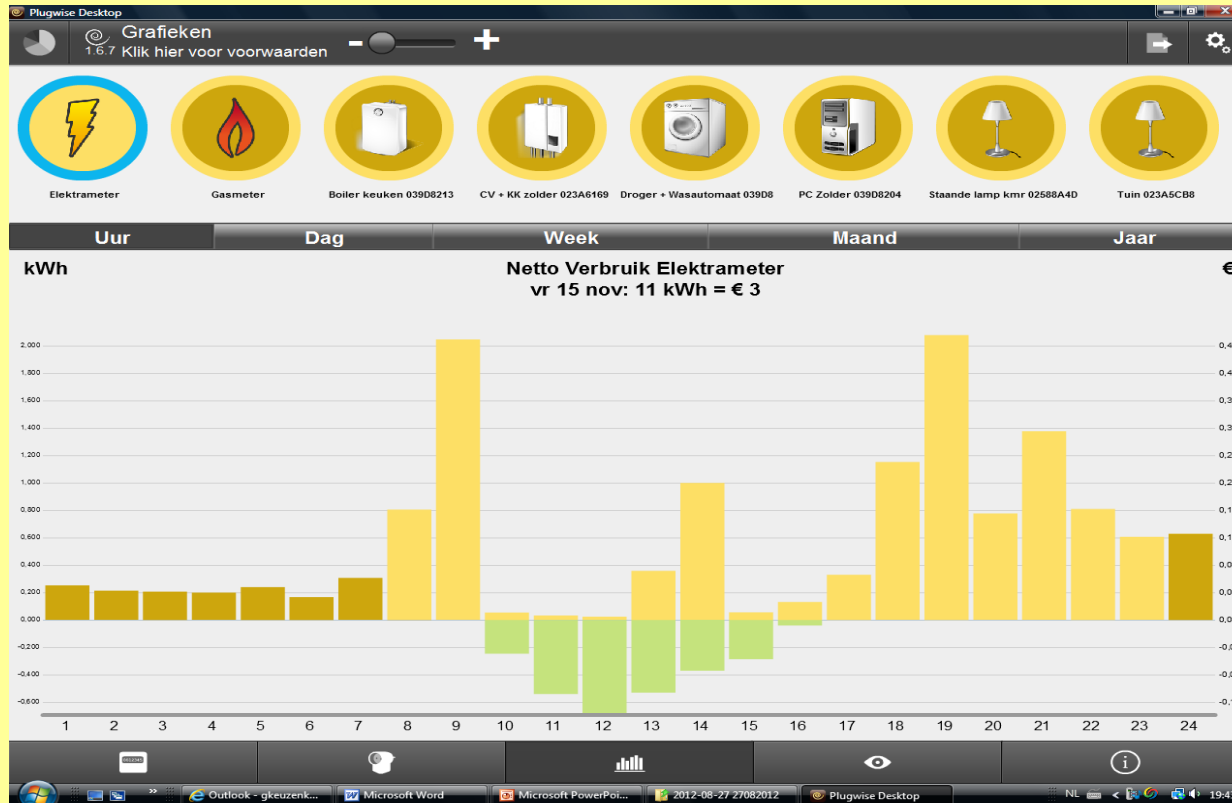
Plugwise Desktop

Grafieken
1.6.7 Klik hier voor voorwaarden

Elektrameter
Gasmeter
Boiler keuken 039D8213
CV + KK zolder 023A6169
Droger + Wasautomaat 039D8
PC Zolder 039D8204
Staande lamp kmr 02588A4D
Tuin 023A5CB8

Uur
Dag
Week
Maand
Jaar

kWh
Netto Verbruik Elektrameter
vr 15 nov: 11 kWh = € 3
€

2,000
1,800
1,600
1,400
1,200
1,000
0,800
0,600
0,400
0,200
0,000
-0,200
-0,400
-0,600

0,4
0,4
0,3
0,3
0,2
0,2
0,1
0,1
0,0
0,0
0,0
-0,
-0,
-0,

1 2 3 4 5 6 7 8 9 10 11 12 13 14 15 16 17 18 19 20 21 22 23 24

Outlook - gkeuzenk...
Microsoft Word
Microsoft PowerPoi...
2012-08-27 27082012
Plugwise Desktop
NL
19:4